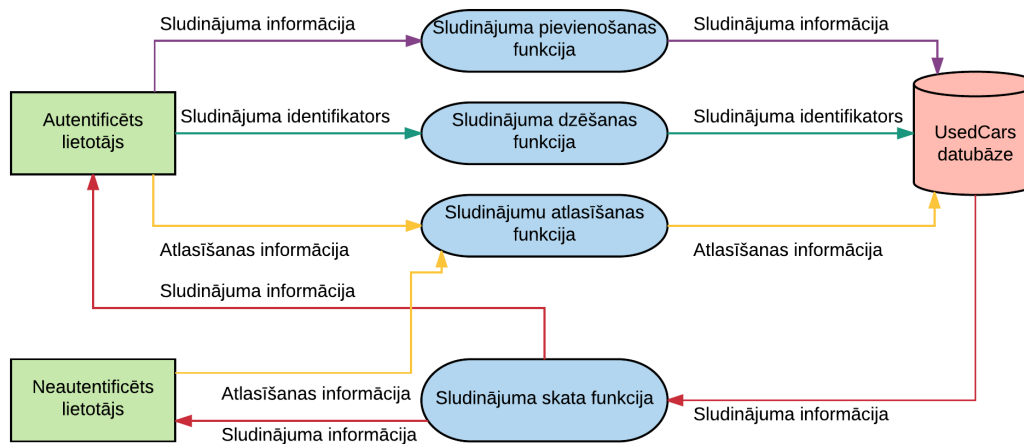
Sludinājuma informācija

Sludinājuma pievienošanas funkcija

Sludinājuma informācija

Autentificēts lietotājs

Sludinājuma identifikators

Sludinājuma dzēšanas funkcija

Sludinājuma identifikators

UsedCars datubāze

Sludinājumu atlasīšanas funkcija

Atlasīšanas informācija

Atlasīšanas informācija

Sludinājuma informācija

Neautentificēts lietotājs

Atlasīšanas informācija

Sludinājuma skata funkcija

Sludinājuma informācija

Sludinājuma informācija